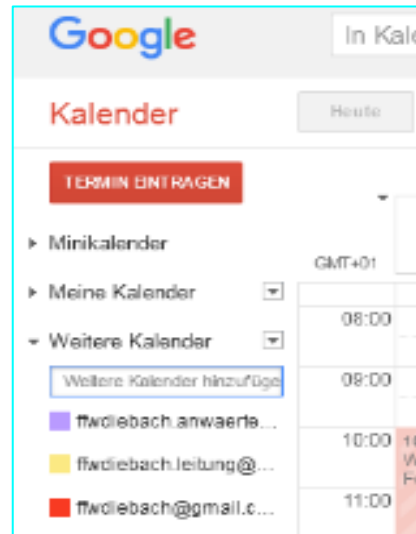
Google

In Kale

Kalender

Heute

TERMIN EINTRAGEN

GMT+01

▸ Minikalender

▸ Meine Kalender

▾ Weitere Kalender

Weitere Kalender hinzufüge

ffwdiebach.anwaerte...

ffwdiebach.leitung@...

ffwdiebach@gmail.c...

08:00

09:00

10:00

11:00

10
W
F